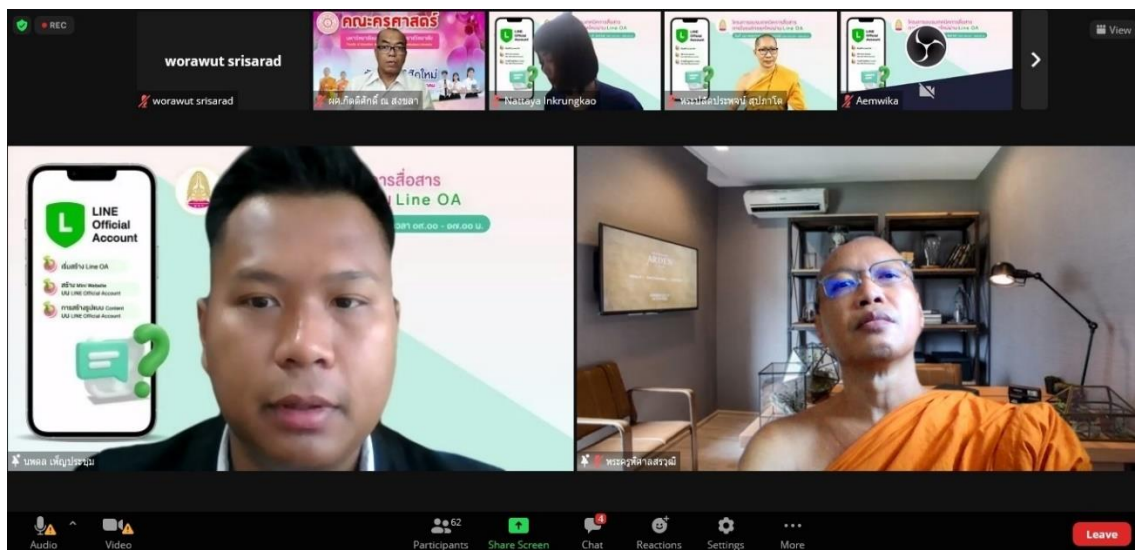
REC

View

worawut srisarad

worawut srisarad

คณะครุศาสตร์

ผศ.กิตติศักดิ์ ณ สงขลา

Nattaya Inkrungkao

พระปลัดประพจน์ สุปภาโต

Aemwika

LINE Official Account

เริ่มสร้าง Line OA

สร้าง Mini Website บน LINE Official Account

การสร้างรูปแบบ Content บน LINE Official Account

ารสื่อสาร

Line OA

เวลา ๐๙.๐๐ - ๑๒.๐๐ น.

นพดล เพ็ญประชุม

พระครูพิศาลสรวุฒิ

Audio

Video

62

Participants

Share Screen

4

Chat

Reactions

Settings

More

Leave